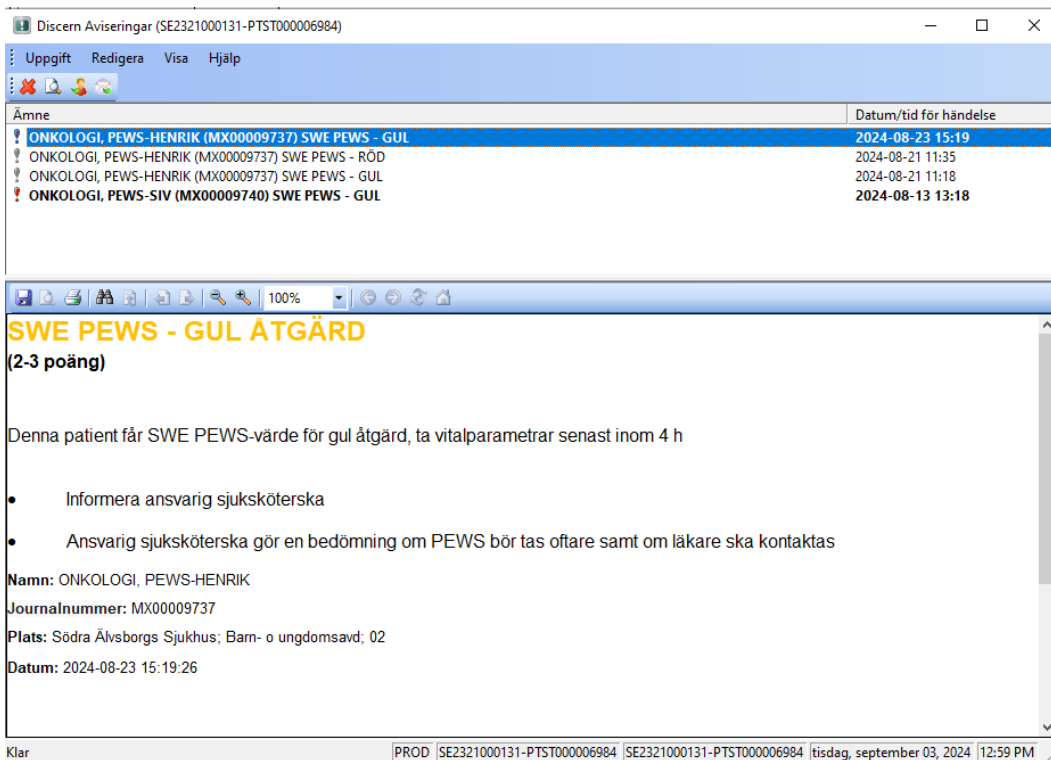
Discern Aviseringar (SE2321000131-PTST000006984)

Uppgift Redigera Visa Hjälp

| Ämne | Datum/tid för händelse |
|---|---|
| ONKOLOGI, PEWS-HENRIK (MX00009737) SWE PEWS - GUL | 2024-08-23 15:19 |
| ONKOLOGI, PEWS-HENRIK (MX00009737) SWE PEWS - RÖD | 2024-08-21 11:35 |
| ONKOLOGI, PEWS-HENRIK (MX00009737) SWE PEWS - GUL | 2024-08-21 11:18 |
| ONKOLOGI, PEWS-SIV (MX00009740) SWE PEWS - GUL | 2024-08-13 13:18 |

100%

SWE PEWS - GUL ÅTGÄRD

(2-3 poäng)

Denna patient får SWE PEWS-värde för gul åtgärd, ta vitalparametrar senast inom 4 h

• Informera ansvarig sjuksköterska

• Ansvarig sjuksköterska gör en bedömning om PEWS bör tas oftare samt om läkare ska kontaktas

Namn: ONKOLOGI, PEWS-HENRIK

Journalnummer: MX00009737

Plats: Södra Älvsborgs Sjukhus; Barn- o ungdomsavd; 02

Datum: 2024-08-23 15:19:26

Klar PROD SE2321000131-PTST000006984 SE2321000131-PTST000006984 tisdag, september 03, 2024 12:59 PM